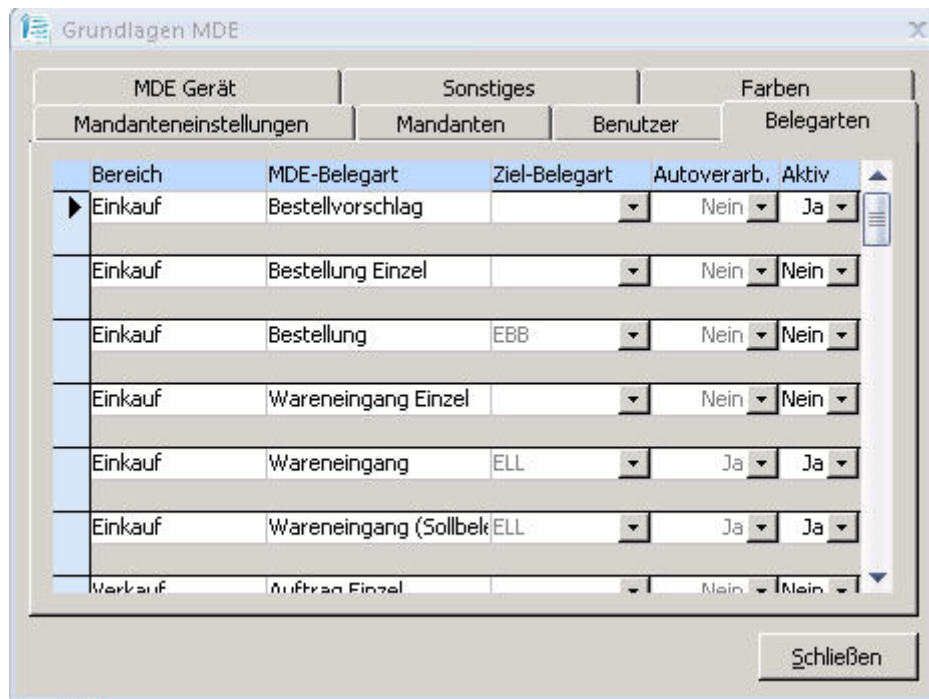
Grundlagen MDE

MDE Gerät | Sonstiges | Farben
Mandanteneinstellungen | Mandanten | Benutzer | Belegarten

| Bereich | MDE-Belegart | Ziel-Belegart | Autoverarb. | Aktiv |
|---|---|---|---|---|
| Einkauf | Bestellvorschlag | | Nein | Ja |
| Einkauf | Bestellung Einzel | | Nein | Nein |
| Einkauf | Bestellung | EBB | Nein | Nein |
| Einkauf | Wareneingang Einzel | | Nein | Nein |
| Einkauf | Wareneingang | ELL | Ja | Ja |
| Einkauf | Wareneingang (Sollbel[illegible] | ELL | Ja | Ja |
| Verkauf | Auftrag Einzel | | Nein | Nein |

Schließen